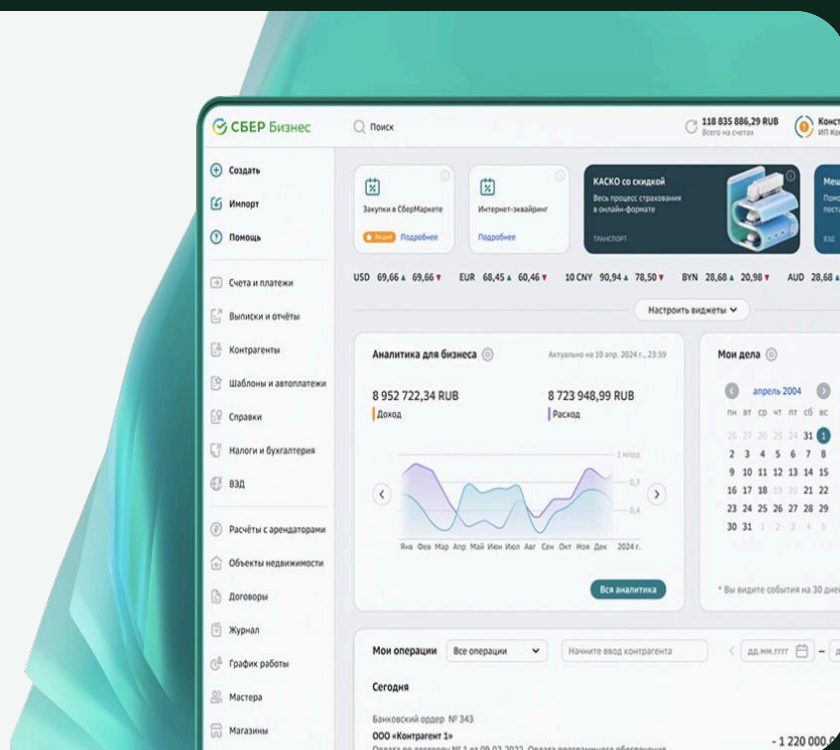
СБЕР Бизнес

Поиск

118 835 886,29 RUB
Всего на счетах

Конст
ИП Ко

Создать
Импорт
Помощь

Счета и платежи
Выписки и отчёты
Контрагенты
Шаблоны и автоплатежи
Справки
Налоги и бухгалтерия
ВЭД

Расчёты с арендаторами
Объекты недвижимости
Договоры
Журнал
График работы
Мастера
Магазины

Закупки в СберМаркете
Акция Подробнее

Интернет-эквайринг
Подробнее

КАСКО со скидкой
Весь процесс страхования в онлайн-формате
ТРАНСПОРТ

Меш
Помо
пост
ВЭД

USD 69,66 ▲ 69,66 ▼ EUR 68,45 ▲ 60,46 ▼ 10 CNY 90,94 ▲ 78,50 ▼ BYN 28,68 ▲ 20,98 ▼ AUD 28,68 ▲

Настроить виджеты

Аналитика для бизнеса
Актуально на 10 апр. 2024 г., 23:59

8 952 722,34 RUB
Доход

8 723 948,99 RUB
Расход

1 млрд
0,7
0,4

Янв Фев Мар Апр Май Июн Июл Авг Сен Окт Ноя Дек 2024 г.

Вся аналитика

Мои дела

апрель 2004

пн вт ср чт пт сб вс
26 27 28 25 24 31 1
2 3 4 5 6 7 8
9 10 11 12 13 14 15
16 17 18 19 20 21 22
23 24 25 26 27 28 29
30 31 1 2 3 4 5

* Вы видите события на 30 дне

Мои операции
Все операции
Начните ввод контрагента
дд.мм.гггг

Сегодня

Банковский ордер № 343
ООО «Контрагент 1»
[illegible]

- 1 220 000,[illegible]